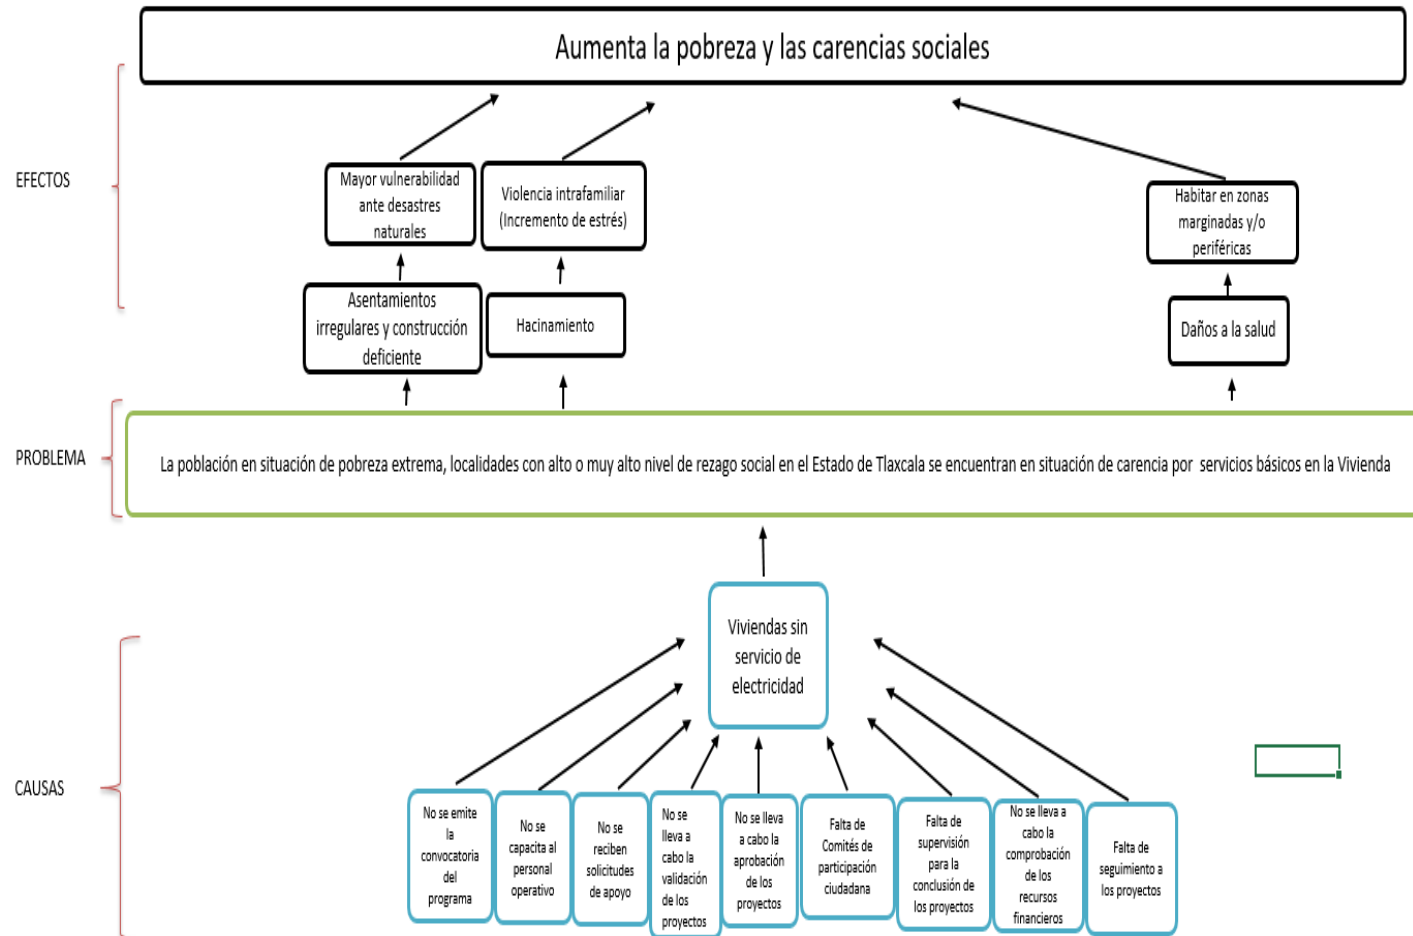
Aumenta la pobreza y las carencias sociales

EFECTOS

Mayor vulnerabilidad ante desastres naturales

Violencia intrafamiliar (Incremento de estrés)

Habitar en zonas marginadas y/o periféricas

Asentamientos irregulares y construcción deficiente

Hacinamiento

Daños a la salud

PROBLEMA

La población en situación de pobreza extrema, localidades con alto o muy alto nivel de rezago social en el Estado de Tlaxcala se encuentran en situación de carencia por servicios básicos en la Vivienda

Viviendas sin servicio de electricidad

CAUSAS

No se emite la convocatoria del programa

No se capacita al personal operativo

No se reciben solicitudes de apoyo

No se lleva a cabo la validación de los proyectos

No se lleva a cabo la aprobación de los proyectos

Falta de Comités de participación ciudadana

Falta de supervisión para la conclusión de los proyectos

No se lleva a cabo la comprobación de los recursos financieros

Falta de seguimiento a los proyectos